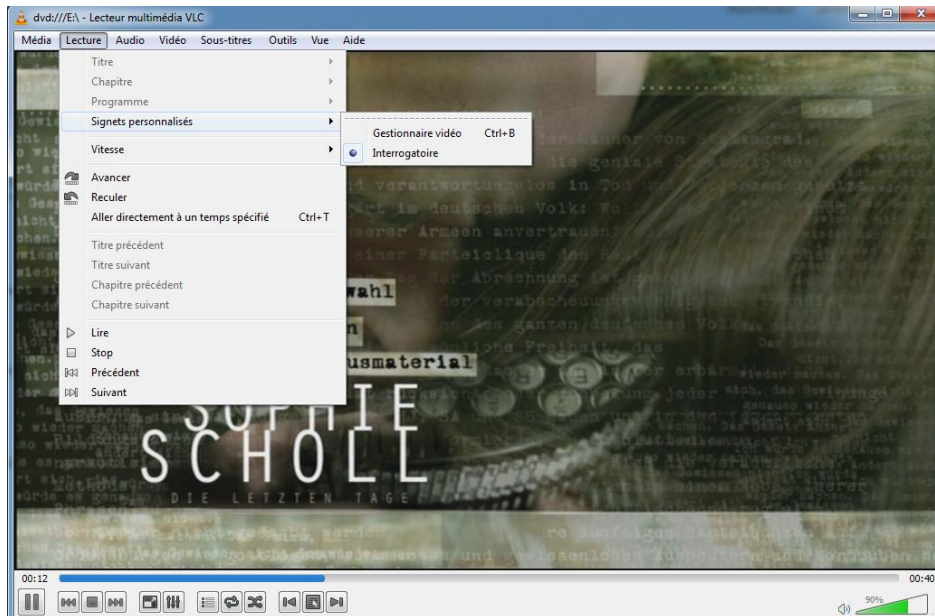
dvd:///E:\ - Lecteur multimédia VLC

Média Lecture Audio Vidéo Sous-titres Outils Vue Aide

Titre
Chapitre
Programme
Signets personnalisés
Vitesse
Avancer
Reculer
Aller directement à un temps spécifié Ctrl+T
Titre précédent
Titre suivant
Chapitre précédent
Chapitre suivant
Lire
Stop
Précédent
Suivant

Gestionnaire vidéo Ctrl+B
Interrogatoire

wahl
n
usmaterial

SOPHIE
SCHOLL
DIE LETZTEN TAGE

00:12
00:40
90%